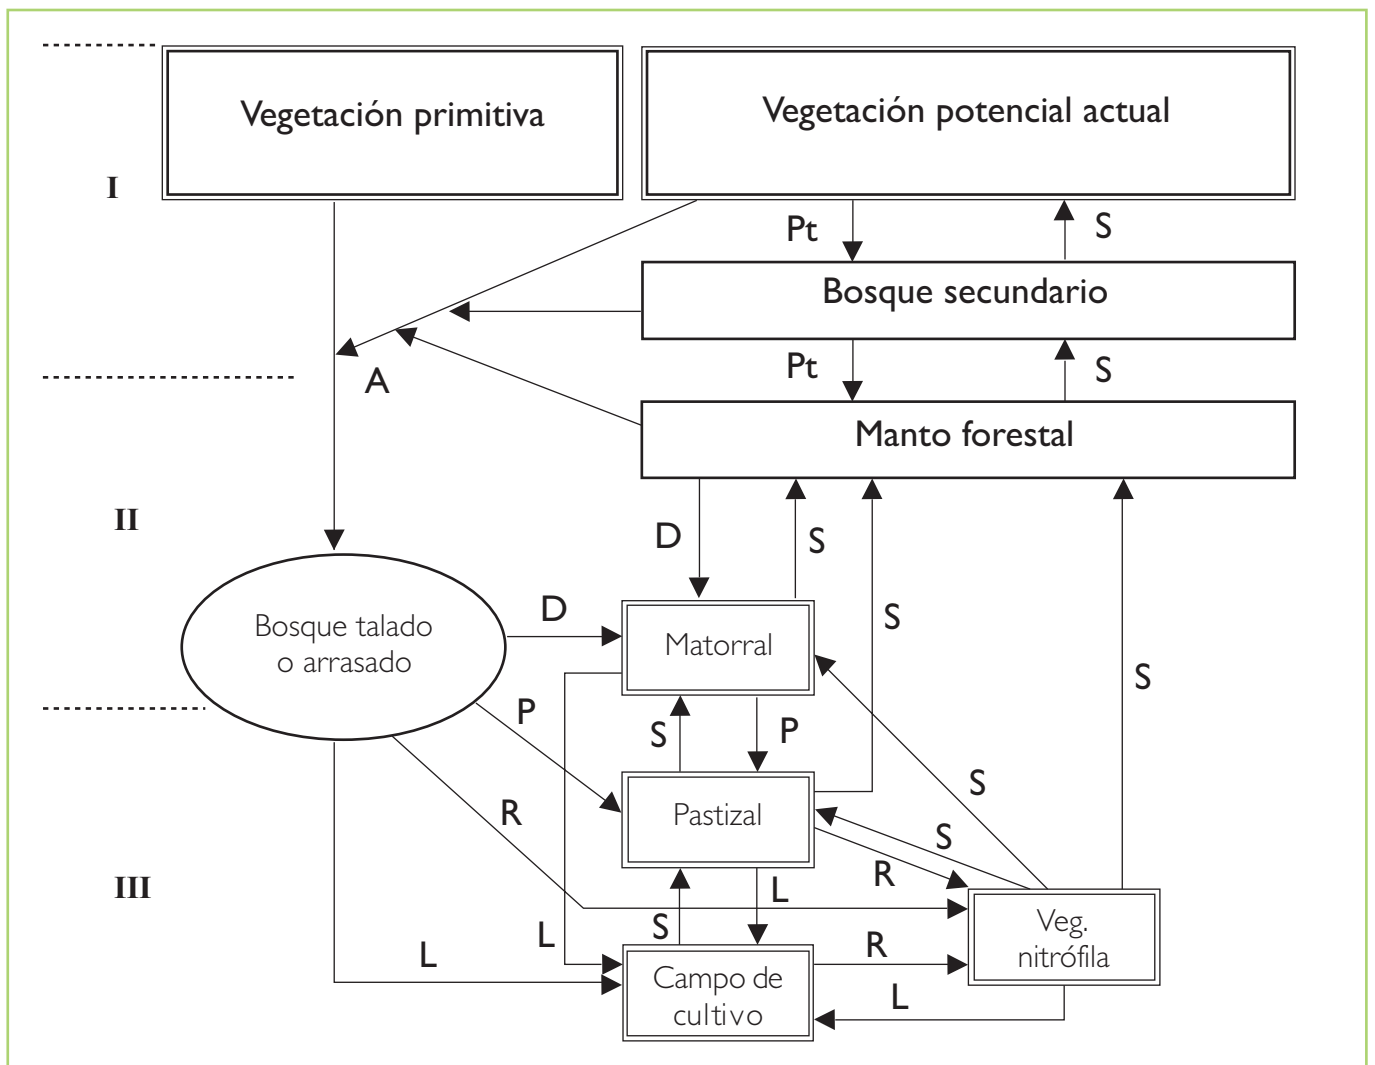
Vegetación primitiva

Vegetación potencial actual

I

Pt

S

Bosque secundario

A

Pt

S

Manto forestal

II

D

S

S

Bosque talado o arrasado

D

Matorral

S

P

S

P

S

Pastizal

S

R

S

R

III

L

Veg. nitrófila

L

S

L

R

Campo de cultivo

L